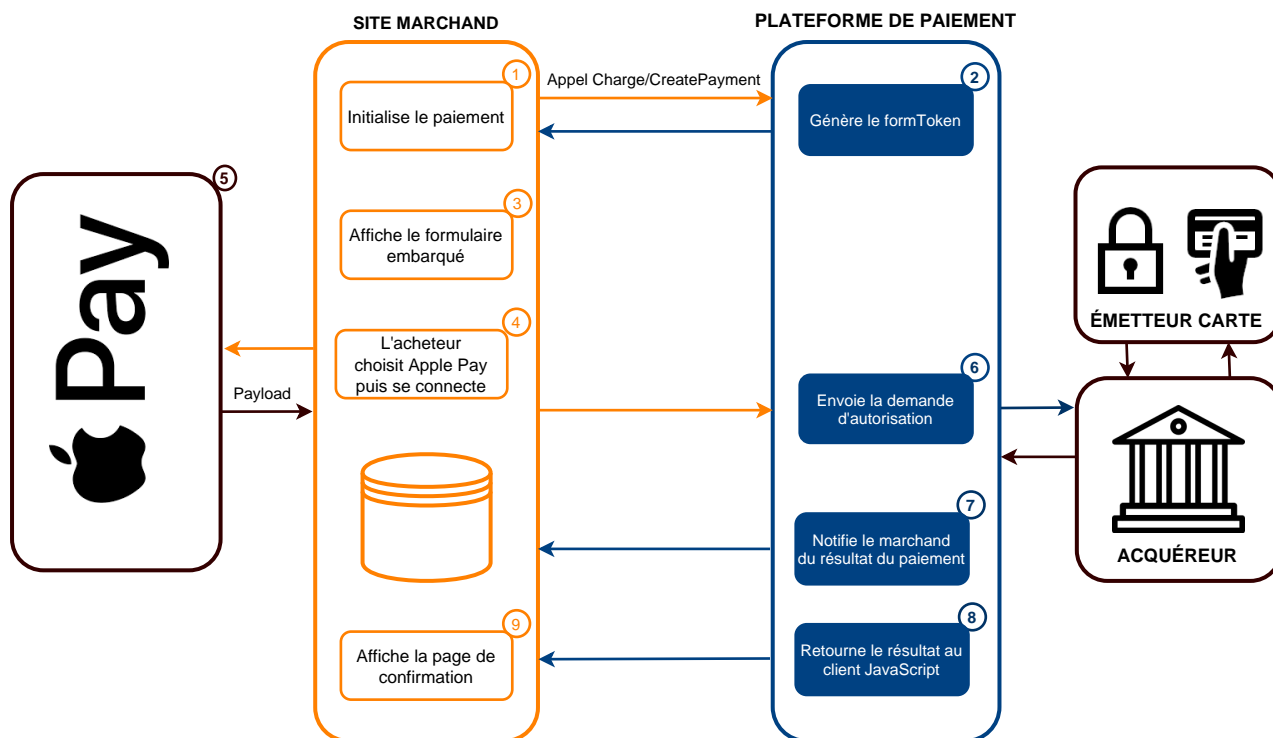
SITE MARCHAND

PLATEFORME DE PAIEMENT

1

Initialise le paiement

Appel Charge/CreatePayment

2

Génère le formToken

5

Pay

3

Affiche le formulaire embarqué

4

L'acheteur choisit Apple Pay puis se connecte

Payload

ÉMETTEUR CARTE

6

Envoie la demande d'autorisation

ACQUÉREUR

7

Notifie le marchand du résultat du paiement

8

Retourne le résultat au client JavaScript

9

Affiche la page de confirmation